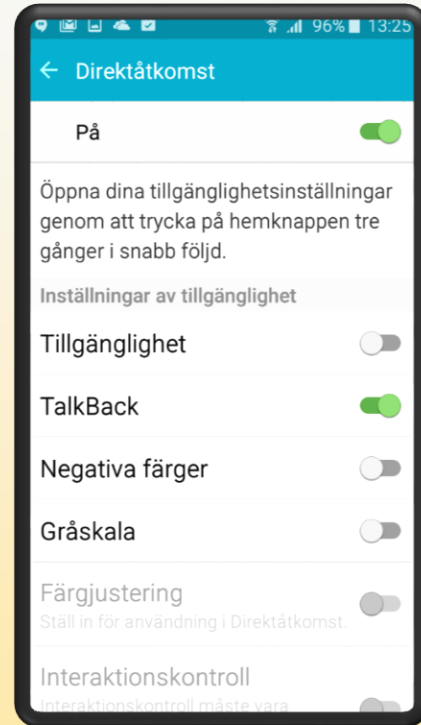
96% 13:25

← Direktåtkomst

På

Öppna dina tillgänglighetsinställningar genom att trycka på hemknappen tre gånger i snabb följd.

Inställningar av tillgänglighet

Tillgänglighet

TalkBack

Negativa färger

Gråskala

Färgjustering
Ställ in för användning i Direktåtkomst.

Interaktionskontroll
Interaktionskontroll måste vara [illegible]